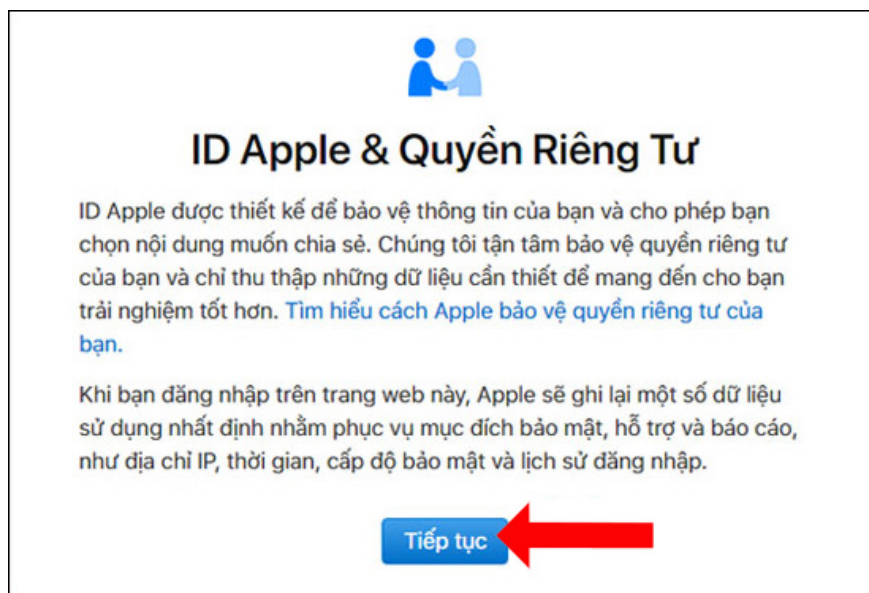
ID Apple & Quyền Riêng Tư

ID Apple được thiết kế để bảo vệ thông tin của bạn và cho phép bạn chọn nội dung muốn chia sẻ. Chúng tôi tận tâm bảo vệ quyền riêng tư của bạn và chỉ thu thập những dữ liệu cần thiết để mang đến cho bạn trải nghiệm tốt hơn. Tìm hiểu cách Apple bảo vệ quyền riêng tư của bạn.

Khi bạn đăng nhập trên trang web này, Apple sẽ ghi lại một số dữ liệu sử dụng nhất định nhằm phục vụ mục đích bảo mật, hỗ trợ và báo cáo, như địa chỉ IP, thời gian, cấp độ bảo mật và lịch sử đăng nhập.

Tiếp tục